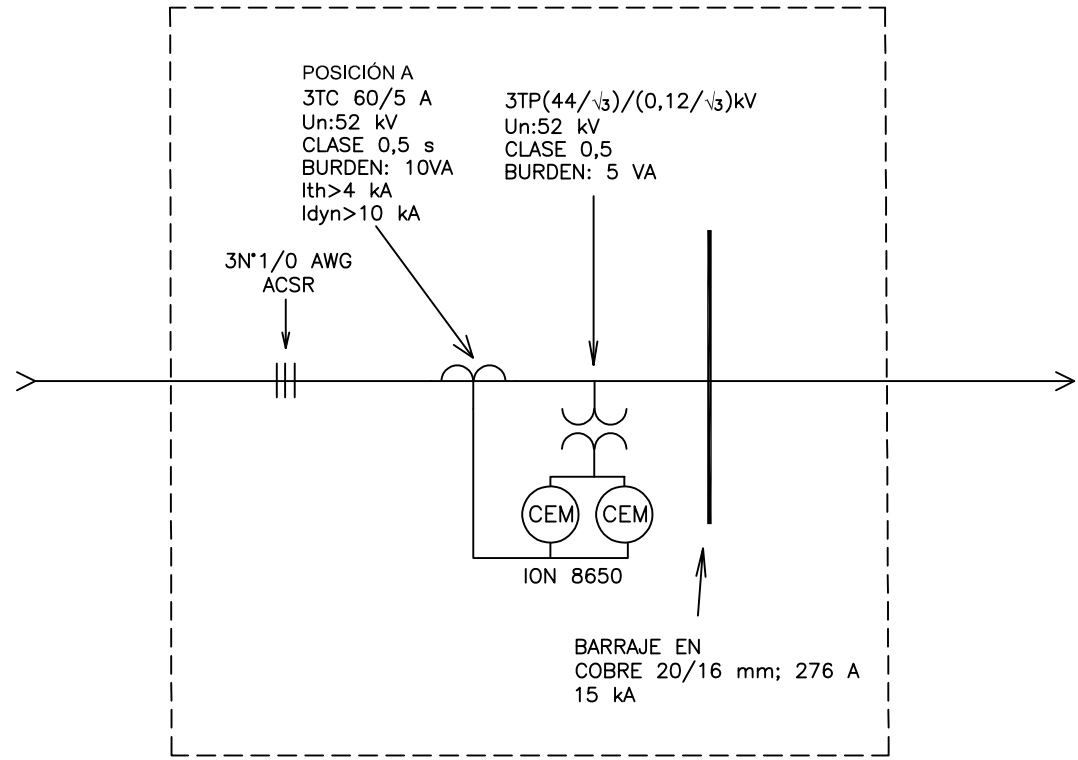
POSICIÓN A
3TC 60/5 A
Un:52 kV
CLASE 0,5 s
BURDEN: 10VA
Ith>4 kA
Idyn>10 kA

3TP$(44/\sqrt{3})/(0,12/\sqrt{3})$kV
Un:52 kV
CLASE 0,5
BURDEN: 5 VA

3N°1/0 AWG
ACSR

CEM
CEM
ION 8650

BARRAJE EN
COBRE 20/16 mm; 276 A
15 kA